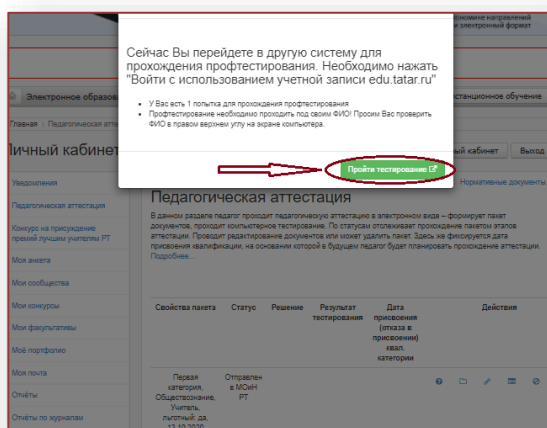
Сейчас Вы перейдете в другую систему для прохождения профтестирования. Необходимо нажать "Войти с использованием учетной записи edu.tatar.ru"

- У Вас есть 1 попытка для прохождения профтестирования
- Профтестирование необходимо проходить под своим ФИО! Просим Вас проверить ФИО в правом верхнем углу на экране компьютера.

Пройти тестирование

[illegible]номие направлений
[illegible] электронный формат

Электронное образо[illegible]
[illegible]станционное обучение

Главная : Педагогическая атт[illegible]

Личный кабинет
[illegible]ый кабинет
Выход

Уведомления
Педагогическая аттестация
Конкурс на присуждение премий лучшим учителям РТ
Моя анкета
Мои сообщества
Мои конкурсы
Мои факультативы
Моё портфолио
Моя почта
Отчёты
Отчёты по журналам

Нормативные документы

Педагогическая аттестация

В данном разделе педагог проходит педагогическую аттестацию в электронном виде – формирует пакет документов, проходит компьютерное тестирование. По статусам отслеживает прохождение пакетом этапов аттестации. Проводит редактирование документов или может удалить пакет. Здесь же фиксируется дата присвоения квалификации, на основании которой в будущем педагог будет планировать прохождение аттестации.
Подробнее...

| Свойства пакета | Статус | Решение | Результат тестирования | Дата присвоения (отказа в присвоении) квал. категории | Действия |
|---|---|---|---|---|---|
| Первая категория, Обществознание, Учитель, льготный да, 13.10.2020 | Отправлен в МОиН РТ | | | | |